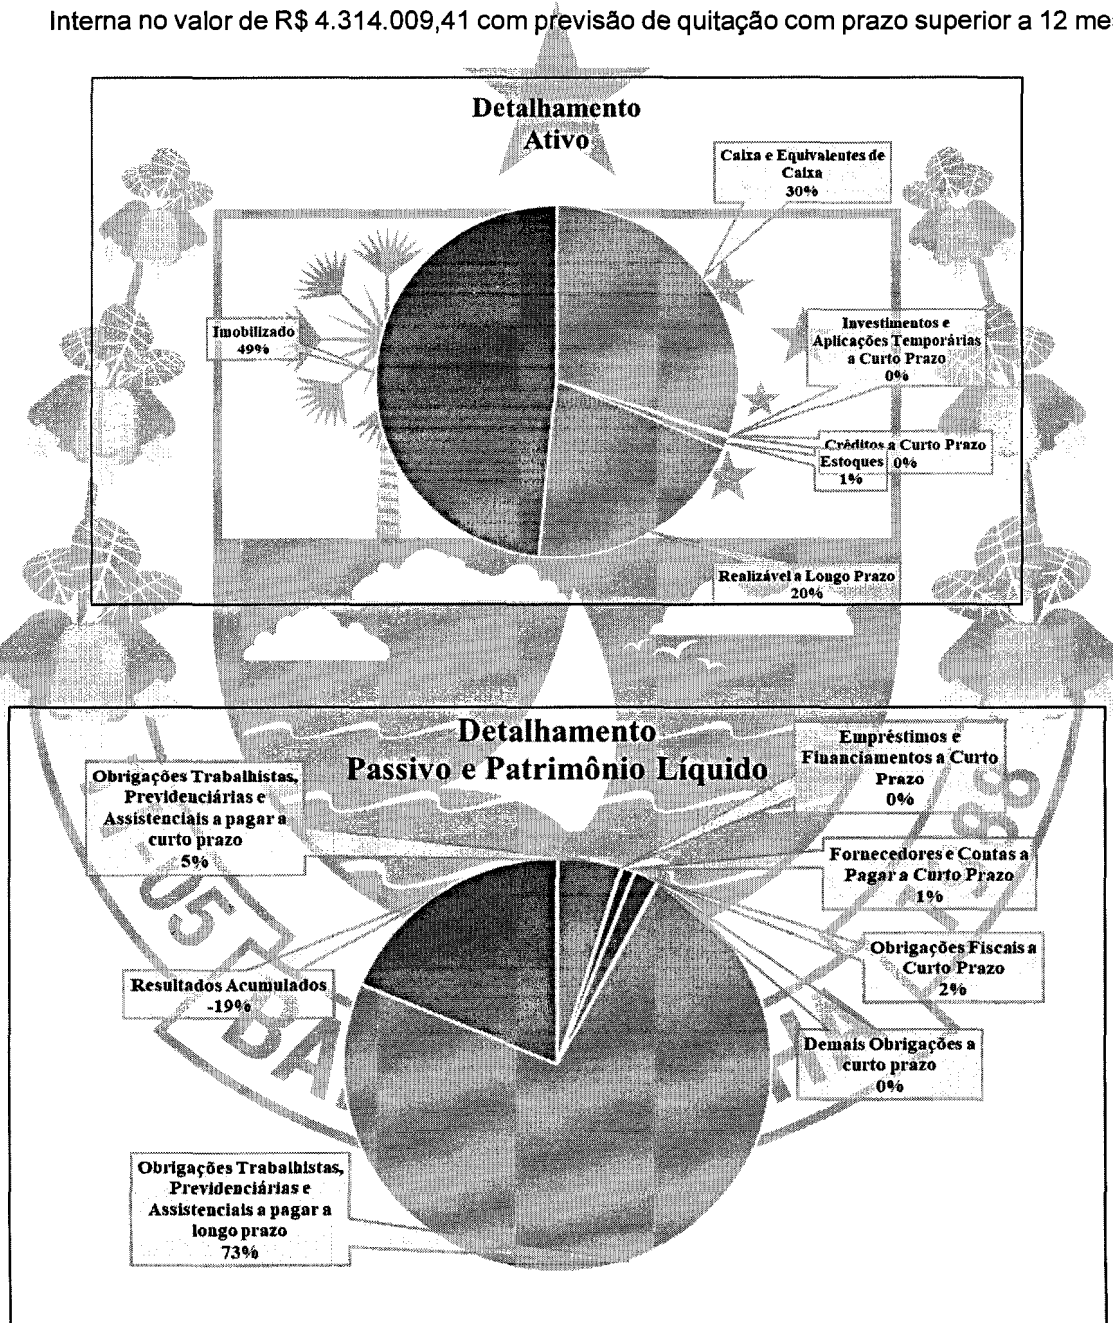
Interna no valor de R$ 4.314.009,41 com previsão de quitação com prazo superior a 12 me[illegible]

Detalhamento
Ativo

Caixa e Equivalentes de Caixa
30%

Imobilizado
49%

Investimentos e Aplicações Temporárias a Curto Prazo
0%

Créditos a Curto Prazo
0%

Estoques
1%

Realizável a Longo Prazo
20%

Detalhamento
Passivo e Patrimônio Líquido

Obrigações Trabalhistas, Previdenciárias e Assistenciais a pagar a curto prazo
5%

Empréstimos e Financiamentos a Curto Prazo
0%

Fornecedores e Contas a Pagar a Curto Prazo
1%

Obrigações Fiscais a Curto Prazo
2%

Resultados Acumulados
-19%

Demais Obrigações a curto prazo
0%

Obrigações Trabalhistas, Previdenciárias e Assistenciais a pagar a longo prazo
73%